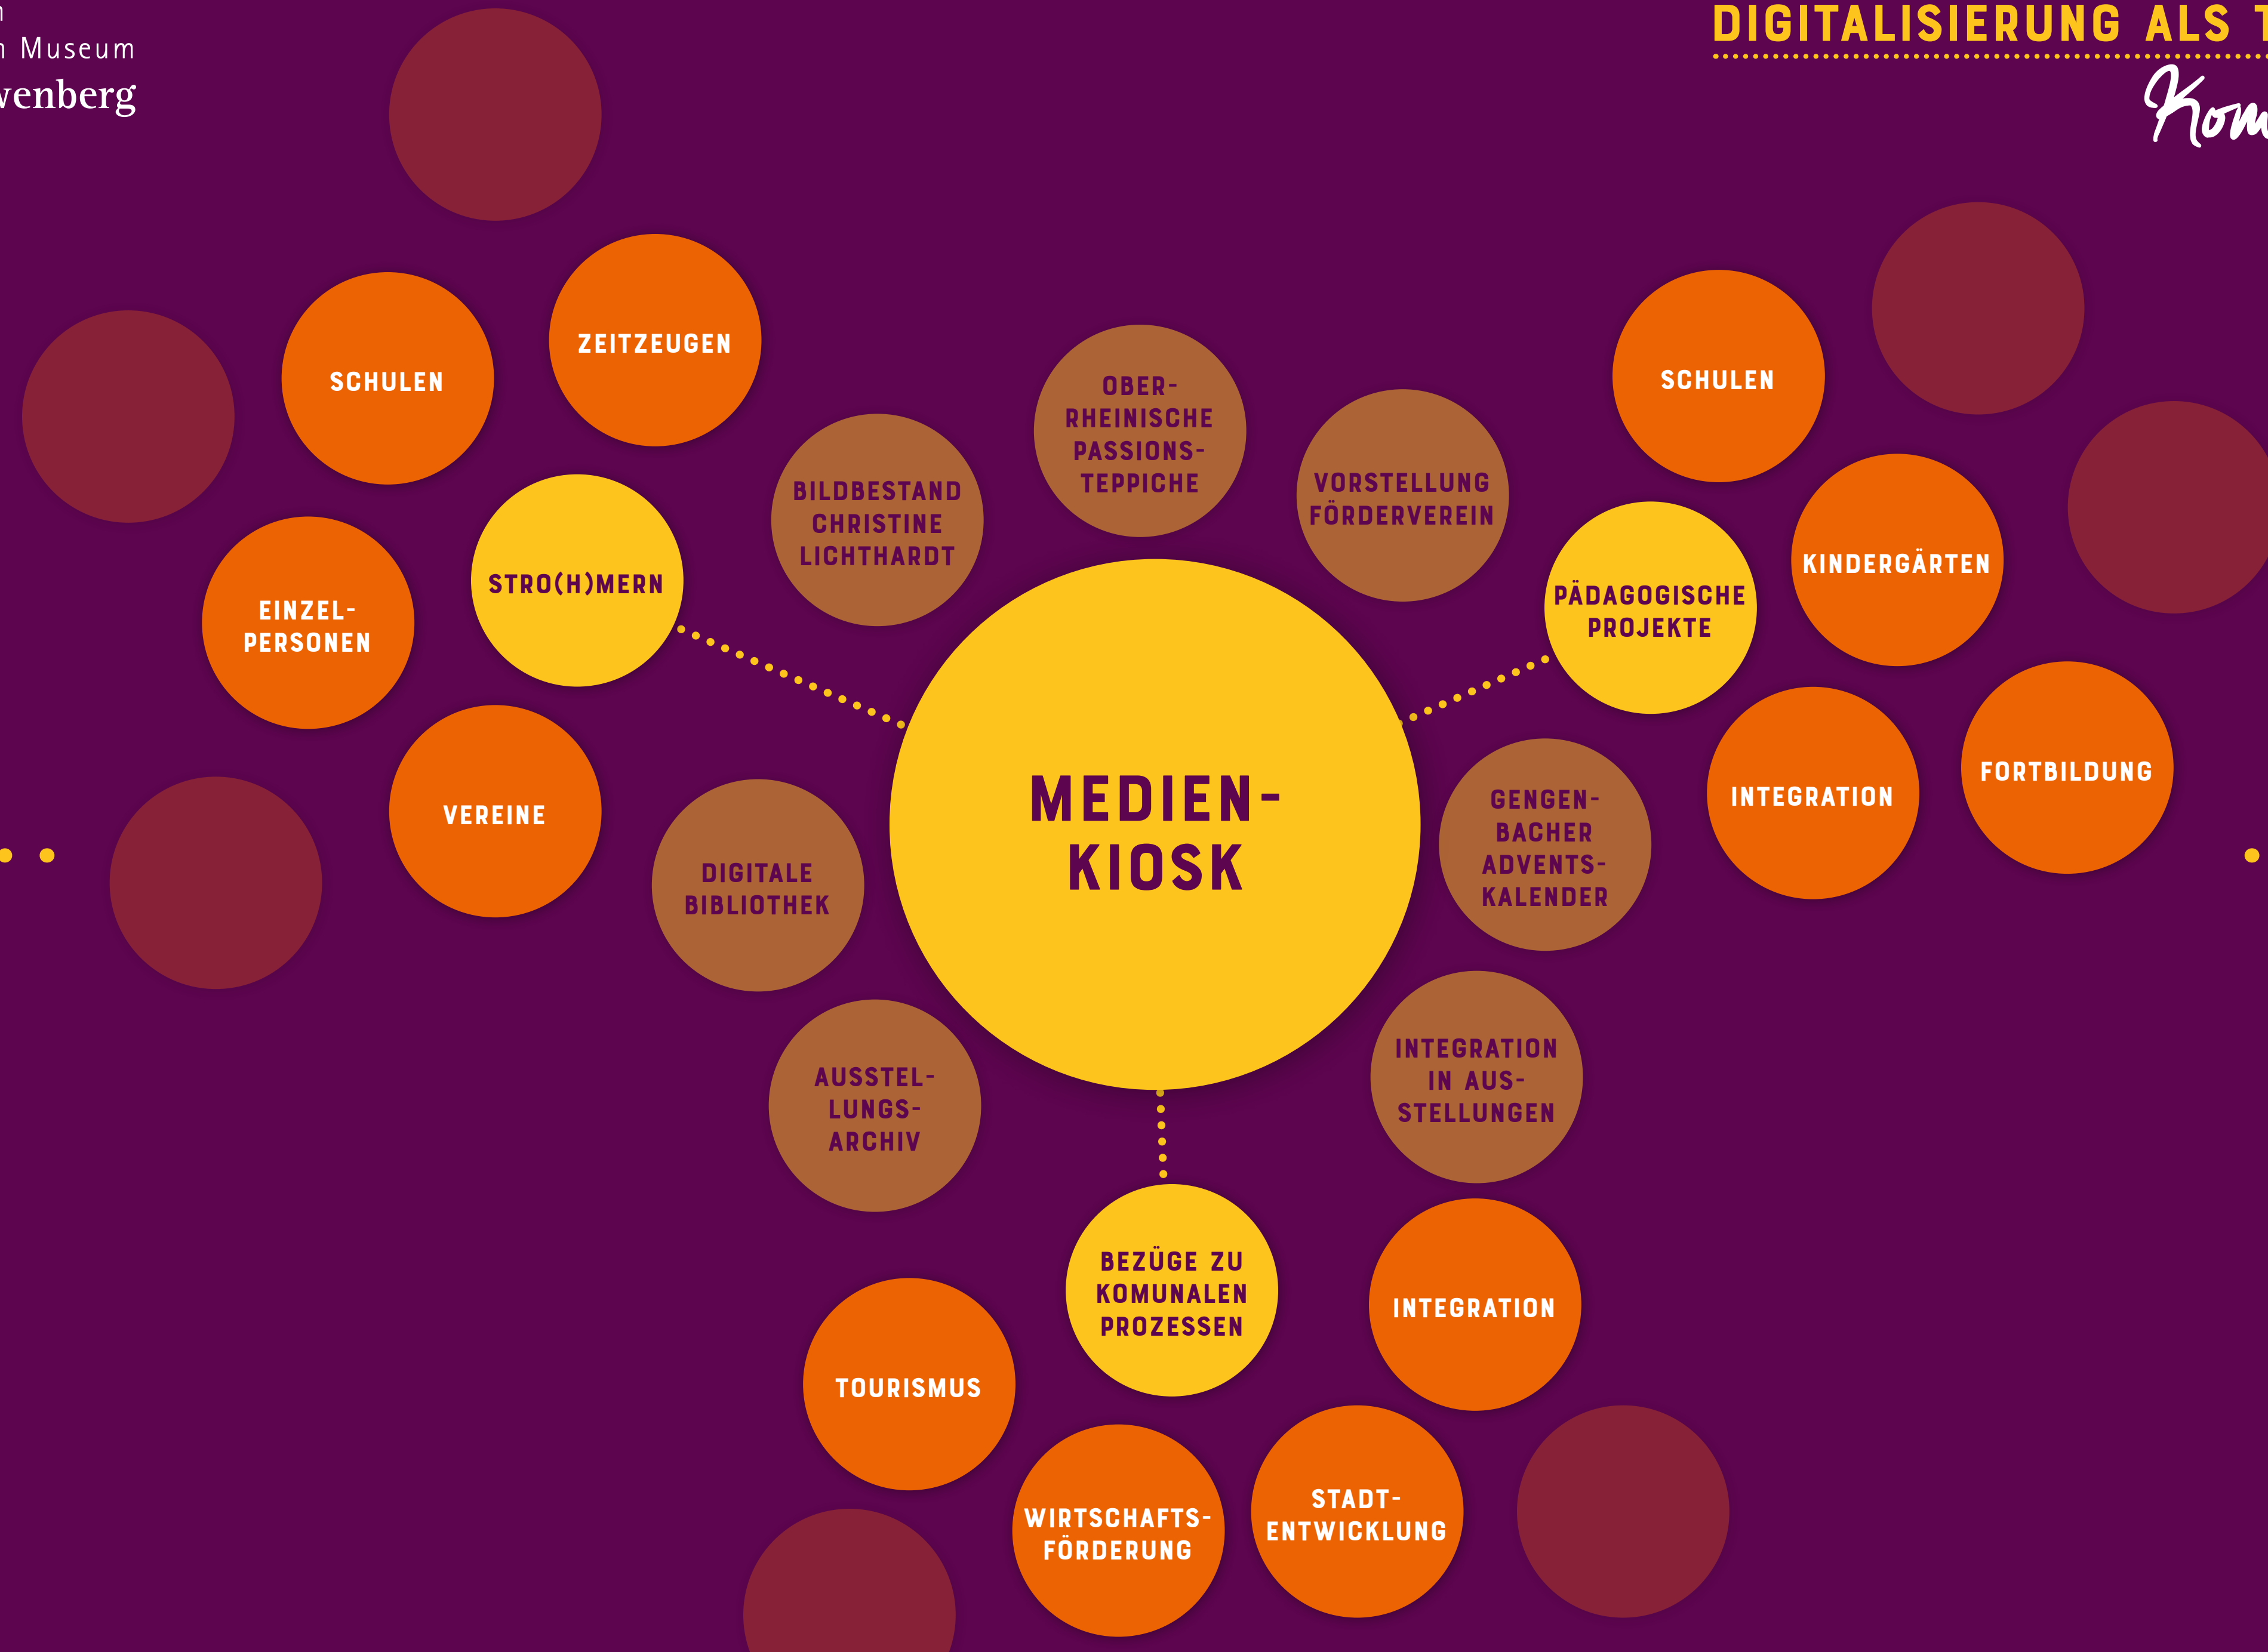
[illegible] Museum
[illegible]venberg

DIGITALISIERUNG ALS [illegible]
Kom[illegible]

ZEITZEUGEN

SCHULEN

OBER-RHEINISCHE PASSIONS-TEPPICHE

VORSTELLUNG FÖRDERVEREIN

SCHULEN

BILDBESTAND CHRISTINE LICHTHARDT

STRO(H)MERN

EINZEL-PERSONEN

KINDERGÄRTEN

PÄDAGOGISCHE PROJEKTE

MEDIEN-KIOSK

VEREINE

DIGITALE BIBLIOTHEK

GENGEN-BACHER ADVENTS-KALENDER

INTEGRATION

FORTBILDUNG

AUSSTEL-LUNGS-ARCHIV

INTEGRATION IN AUS-STELLUNGEN

BEZÜGE ZU KOMUNALEN PROZESSEN

INTEGRATION

TOURISMUS

WIRTSCHAFTS-FÖRDERUNG

STADT-ENTWICKLUNG